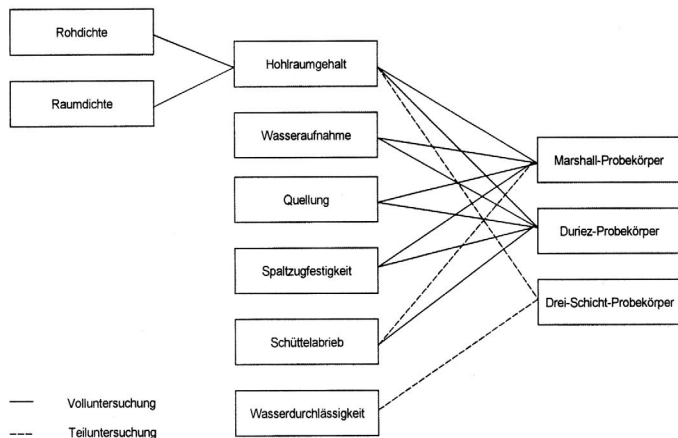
Rohdichte

Raumdichte

Hohlraumgehalt

Wasseraufnahme

Quellung

Spaltzugfestigkeit

Schüttelabrieb

Wasserdurchlässigkeit

Marshall-Probekörper

Duriez-Probekörper

Drei-Schicht-Probekörper

Volluntersuchung

Teiluntersuchung